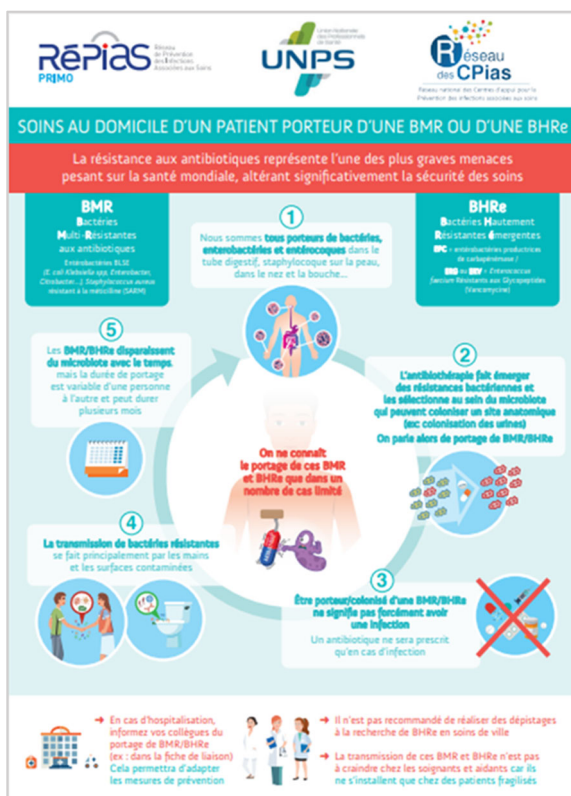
RéPias
PRIMO
Réseau de Prévention des Infections Associées aux Soins

UNPS
Union Nationale des Professionnels de Santé

Réseau des CPias
Réseau national des Centres d'appui pour la Prévention des infections associées aux soins

SOINS AU DOMICILE D'UN PATIENT PORTEUR D'UNE BMR OU D'UNE BHRe

La résistance aux antibiotiques représente l'une des plus graves menaces pesant sur la santé mondiale, altérant significativement la sécurité des soins

BMR
Bactéries Multi-Résistantes aux antibiotiques
Entérobactéries BLSE (E. coli Klebsiella spp, Enterobacter, Citrobacter...) Staphylococcus aureus résistant à la méticilline (SARM)

1
Nous sommes tous porteurs de bactéries, entérobactéries et entérocoques dans le tube digestif, staphylocoque sur la peau, dans le nez et la bouche...

BHRe
Bactéries Hautement Résistantes émergentes
EPC = entérobactéries productrices de carbapénémase /
ERG ou ERV = Enterococcus faecium Résistants aux Glycopeptides (Vancomycine)

5
Les BMR/BHRe disparaissent du microbiote avec le temps mais la durée de portage est variable d'une personne à l'autre et peut durer plusieurs mois

2
L'antibiothérapie fait émerger des résistances bactériennes et les sélectionne au sein du microbiota qui peuvent coloniser un site anatomique (ex: colonisation des urines)
On parle alors de portage de BMR/BHRe

On ne connaît le portage de cas BMR et BHRe que dans un nombre de cas limité

4
La transmission de bactéries résistantes se fait principalement par les mains et les surfaces contaminées

3
Être porteur/colonisé d'une BMR/BHRe ne signifie pas forcément avoir une infection
Un antibiotique ne sera prescrit qu'en cas d'infection

En cas d'hospitalisation, informez vos collègues du portage de BMR/BHRe (ex : dans la fiche de liaison)
Cela permettra d'adapter les mesures de prévention

Il n'est pas recommandé de réaliser des dépistages à la recherche de BHRe en soins de ville

La transmission de ces BMR et BHRe n'est pas à craindre chez les soignants et aidants car ils ne s'installent que chez des patients fragilisés